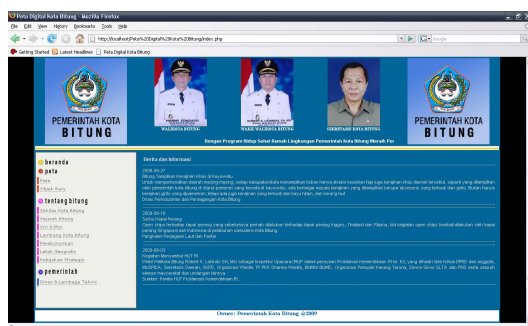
Peta Digital Kota Bitung - Mozilla Firefox

File Edit View History Bookmarks Tools Help

http://localhost/Peta%20Digital%20Kota%20Bitung/index.php

Getting Started Latest Headlines Peta Digital Kota Bitung

PEMERINTAH KOTA BITUNG

WALIKOTA BITUNG

WAKIL WALIKOTA BITUNG

SEKRETARIS KOTA BITUNG

PEMERINTAH KOTA BITUNG

Dengan Program Hidup Sehat Rumah Lingkungan Pemerintah Kota Bitung Meraih Pen

beranda

peta

Peta

Objek Baru

tentang bitung

Sekilas Kota Bitung

Sejarah Bitung

Visi dan Misi

Lambang Kota Bitung

Pemerintahan

Letak Geografis

Kekayaan Alam

pemerintah

Dinas & Lembaga Teknis

Berita dan Informasi

2009-05-27

Bitung Terpilih Menjadi Kota di Kayuwatu

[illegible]

2009-03-18

Serbu Hasil Pantai

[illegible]

2009-05-03

Kegiatan Menyambut HUT RI

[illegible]

Owner: Pemerintah Kota Bitung @2009